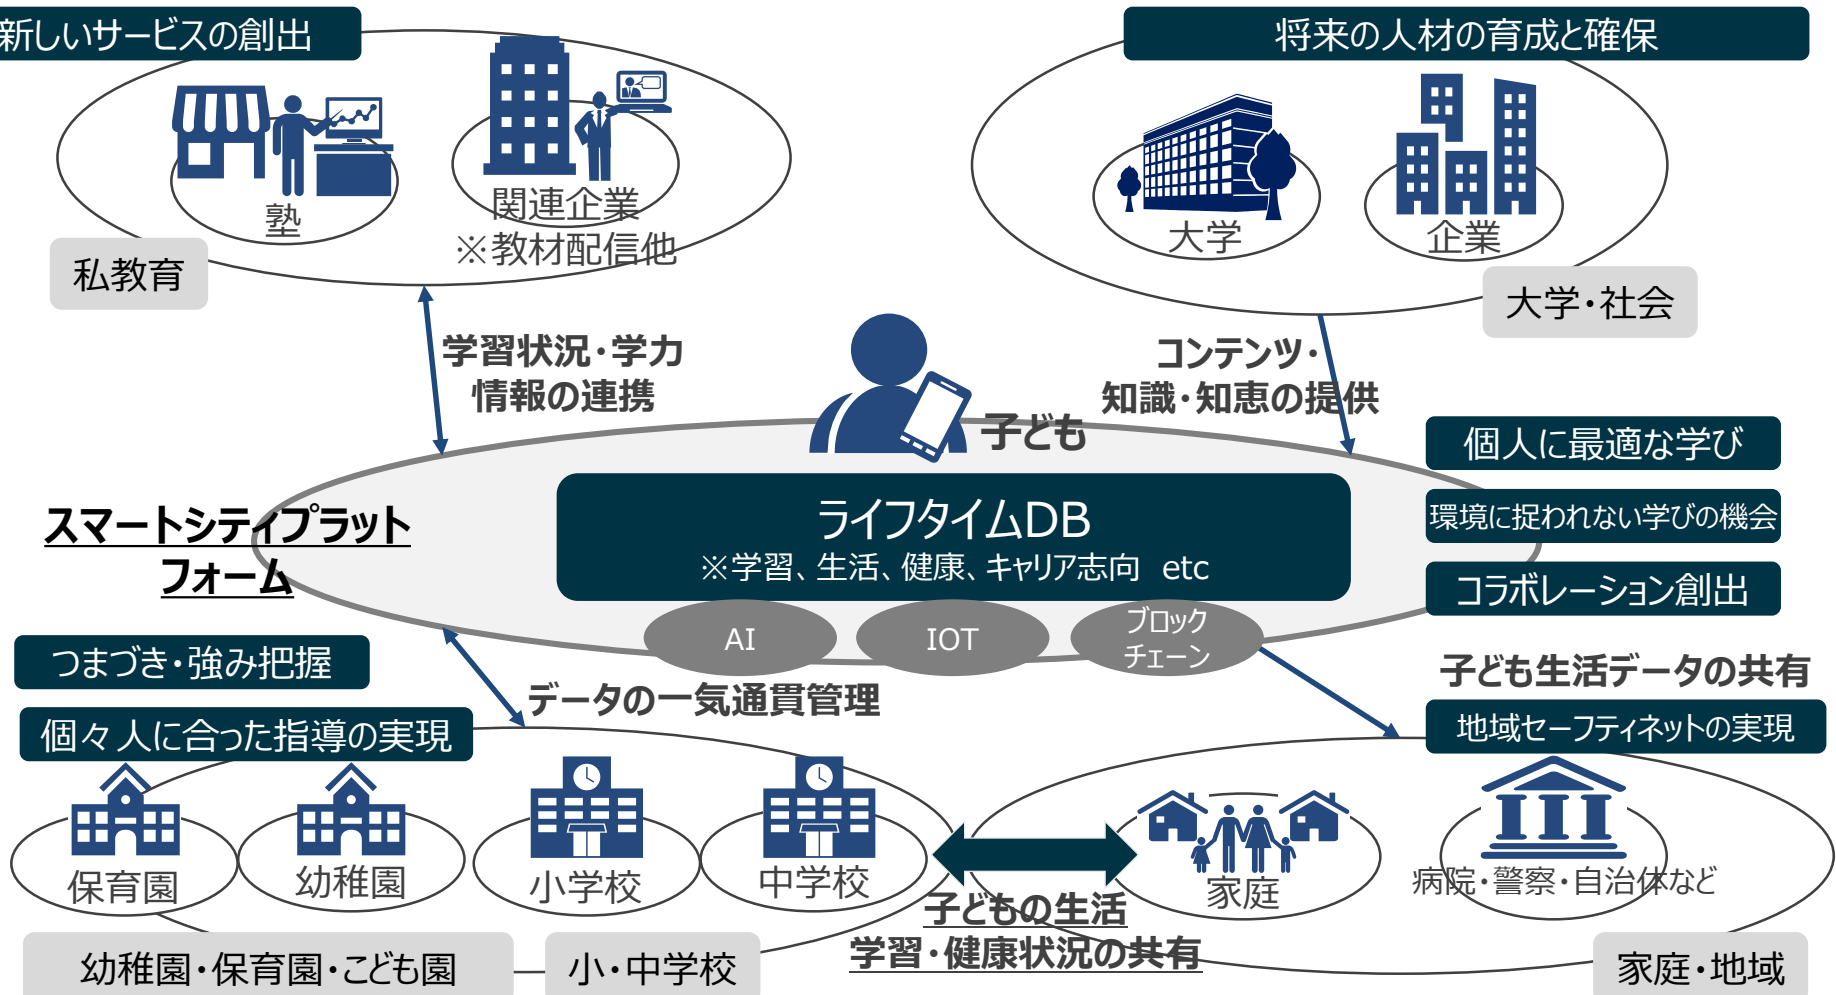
新しいサービスの創出

塾

関連企業
※教材配信他

私教育

将来の人材の育成と確保

大学

企業

大学・社会

学習状況・学力
情報の連携

コンテンツ・
知識・知恵の提供

子ども

個人に最適な学び

環境に捉われない学びの機会

コラボレーション創出

スマートシティプラットフォーム

ライフタイムDB
※学習、生活、健康、キャリア志向 etc

AI

IOT

ブロック
チェーン

つまづき・強み把握

個々人に合った指導の実現

データの一気通貫管理

子ども生活データの共有

地域セーフティネットの実現

保育園

幼稚園

小学校

中学校

家庭

病院・警察・自治体など

子どもの生活
学習・健康状況の共有

幼稚園・保育園・こども園

小・中学校

家庭・地域